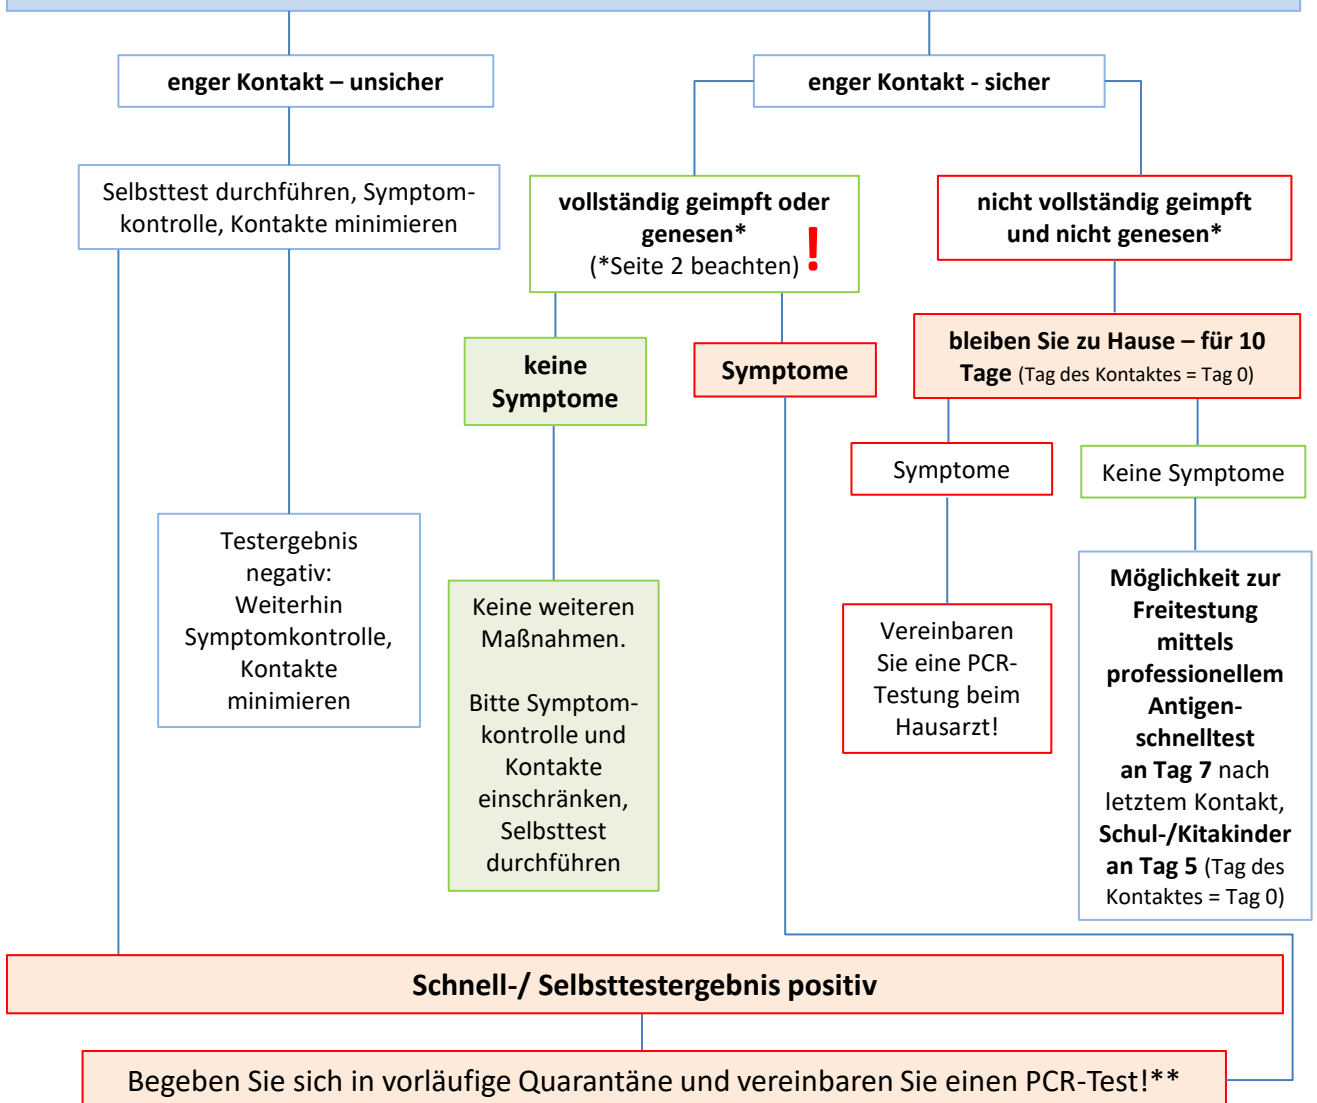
enger Kontakt – unsicher

enger Kontakt - sicher

Selbsttest durchführen, Symptomkontrolle, Kontakte minimieren

vollständig geimpft oder genesen* (*Seite 2 beachten) !

nicht vollständig geimpft und nicht genesen*

keine Symptome

Symptome

bleiben Sie zu Hause – für 10 Tage (Tag des Kontaktes = Tag 0)

Symptome

Keine Symptome

Testergebnis negativ: Weiterhin Symptomkontrolle, Kontakte minimieren

Keine weiteren Maßnahmen.

Bitte Symptomkontrolle und Kontakte einschränken, Selbsttest durchführen

Vereinbaren Sie eine PCR-Testung beim Hausarzt!

Möglichkeit zur Freitestung mittels professionellem Antigenschnelltest an Tag 7 nach letztem Kontakt, Schul-/Kitakinder an Tag 5 (Tag des Kontaktes = Tag 0)

Schnell-/ Selbsttestergebnis positiv

Begeben Sie sich in vorläufige Quarantäne und vereinbaren Sie einen PCR-Test!**